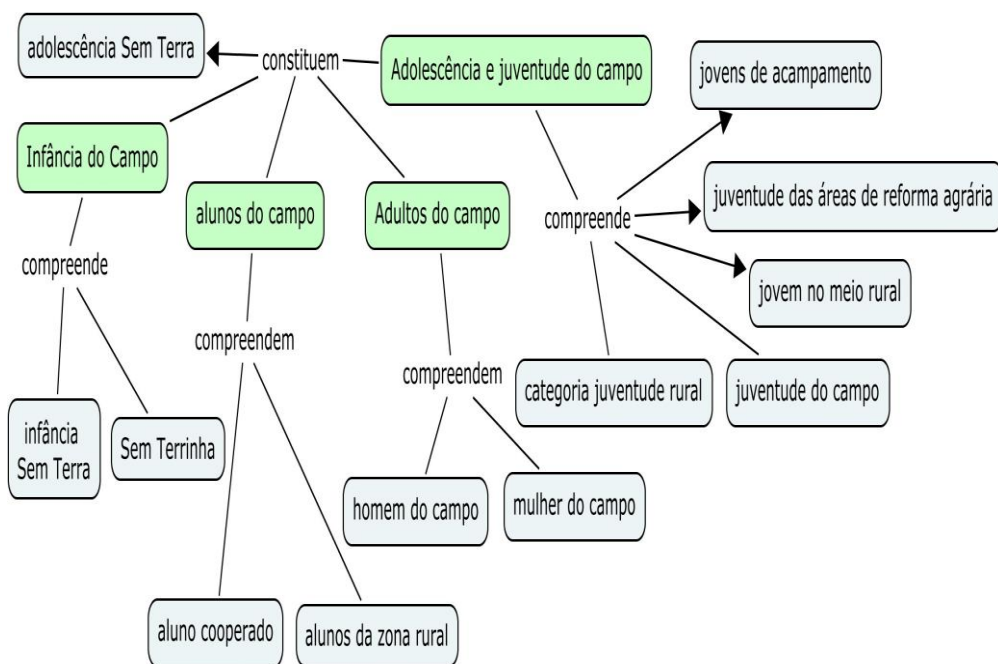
adolescência Sem Terra

constituem

Adolescência e juventude do campo

jovens de acampamento

Infância do Campo

alunos do campo

Adultos do campo

compreende

juventude das áreas de reforma agrária

compreende

jovem no meio rural

compreendem

compreendem

infância Sem Terra

Sem Terrinha

categoria juventude rural

juventude do campo

homem do campo

mulher do campo

aluno cooperado

alunos da zona rural